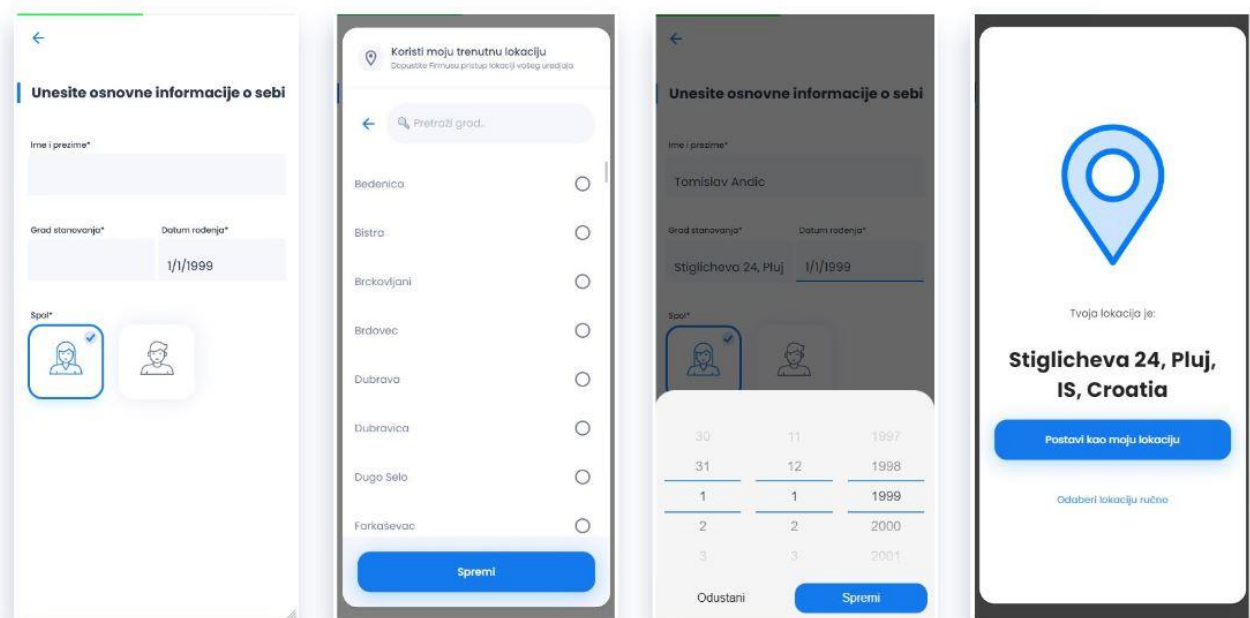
←

Unesite osnovne informacije o sebi

Ime i prezime*

Grad stanovanja*

Datum rođenja*

1/1/1999

Spol*

Koristi moju trenutnu lokaciju

Dopustite Firmusu pristup lokaciji vašeg uređaja

←

Pretraži grad...

Bedenica

Bistra

Brckovljani

Brdovec

Dubrava

Dubravica

Dugo Selo

Farkaševac

Spremi

←

Unesite osnovne informacije o sebi

Ime i prezime*

Tomislav Andic

Grad stanovanja*

Datum rođenja*

Stiglicheva 24, Pluj

1/1/1999

Spol*

| 30 | 11 | 1997 |
|---|---|---|
| 31 | 12 | 1998 |
| 1 | 1 | 1999 |
| 2 | 2 | 2000 |
| 3 | 3 | 2001 |

Odustani

Spremi

Tvoja lokacija je:

Stiglicheva 24, Pluj, IS, Croatia

Postavi kao moju lokaciju

Odaberi lokaciju ručno